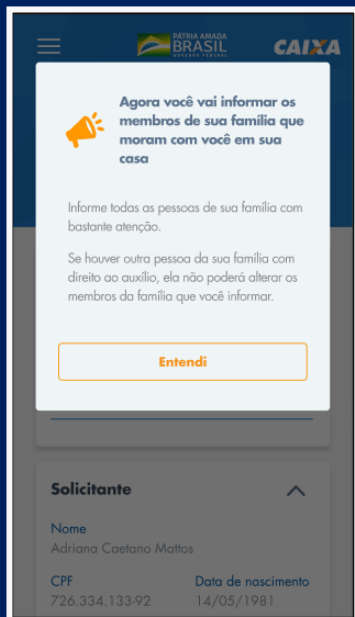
PÁTRIA AMADA BRASIL GOVERNO FEDERAL

CAIXA

Agora você vai informar os membros de sua família que moram com você em sua casa

Informe todas as pessoas de sua família com bastante atenção.

Se houver outra pessoa da sua família com direito ao auxílio, ela não poderá alterar os membros da família que você informar.

Entendi

Solicitante

Nome
Adriana Caetano Mattos

CPF
726.334.133-92

Data de nascimento
14/05/1981